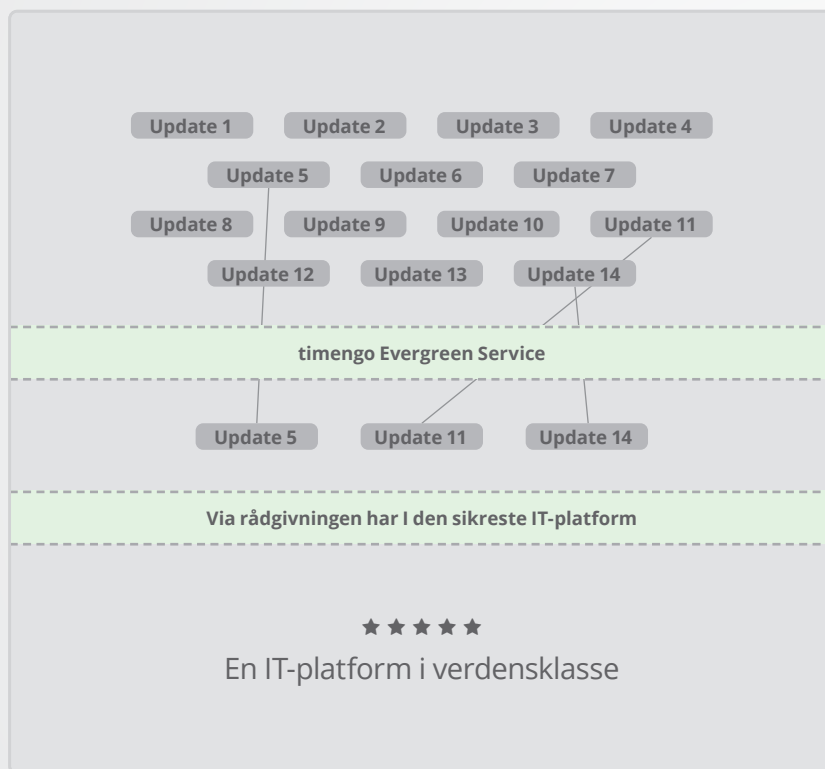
Update 1 Update 2 Update 3 Update 4

Update 5 Update 6 Update 7

Update 8 Update 9 Update 10 Update 11

Update 12 Update 13 Update 14

timengo Evergreen Service

Update 5 Update 11 Update 14

Via rådgivningen har I den sikreste IT-platform

★★★★★

En IT-platform i verdensklasse